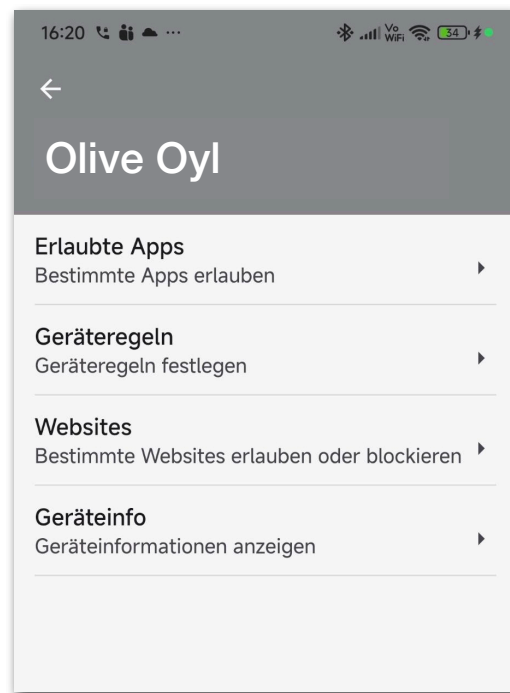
16:20 ... Vo WiFi 34

Olive Oyl

Erlaubte Apps
Bestimmte Apps erlauben

Geräteregeln
Geräteregeln festlegen

Websites
Bestimmte Websites erlauben oder blockieren

Geräteinfo
Geräteinformationen anzeigen